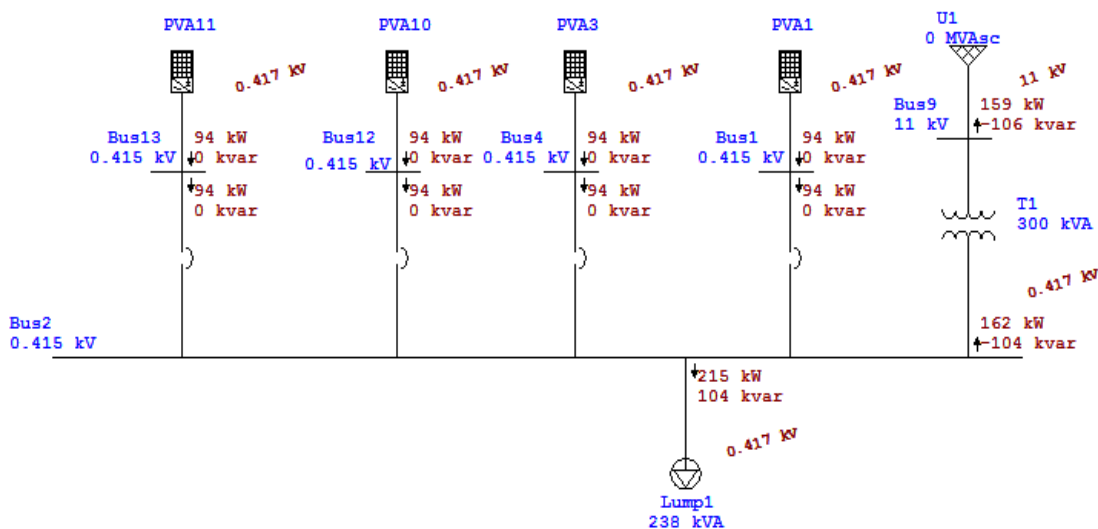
PVA11

0.417 kV

Bus13
0.415 kV

94 kW
0 kvar

94 kW
0 kvar

PVA10

0.417 kV

Bus12
0.415 kV

94 kW
0 kvar

94 kW
0 kvar

PVA3

0.417 kV

Bus4
0.415 kV

94 kW
0 kvar

94 kW
0 kvar

PVA1

0.417 kV

Bus1
0.415 kV

94 kW
0 kvar

94 kW
0 kvar

U1
0 MVAsc

11 kV

Bus9
11 kV

159 kW
106 kvar

T1
300 kVA

0.417 kV

162 kW
104 kvar

Bus2
0.415 kV

215 kW
104 kvar

0.417 kV

Lump1
238 kVA